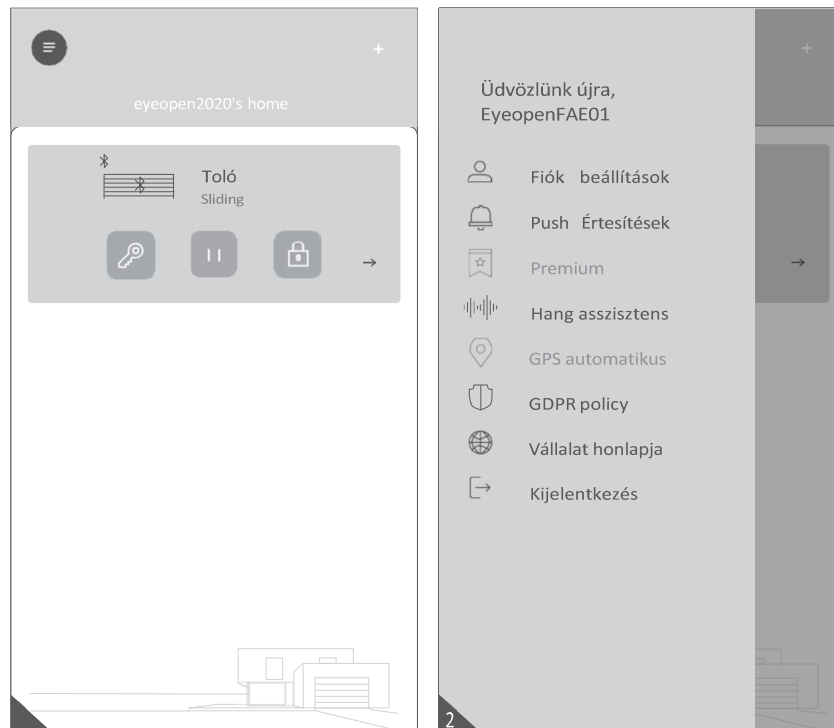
+

eyeopen2020's home

Toló
Sliding

→

+

Üdvözlünk újra,
EyeopenFAE01

Fiók beállítások

Push Értesítések

Premium

Hang asszisztens

GPS automatikus

GDPR policy

Vállalat honlapja

Kijelentkezés

→

2